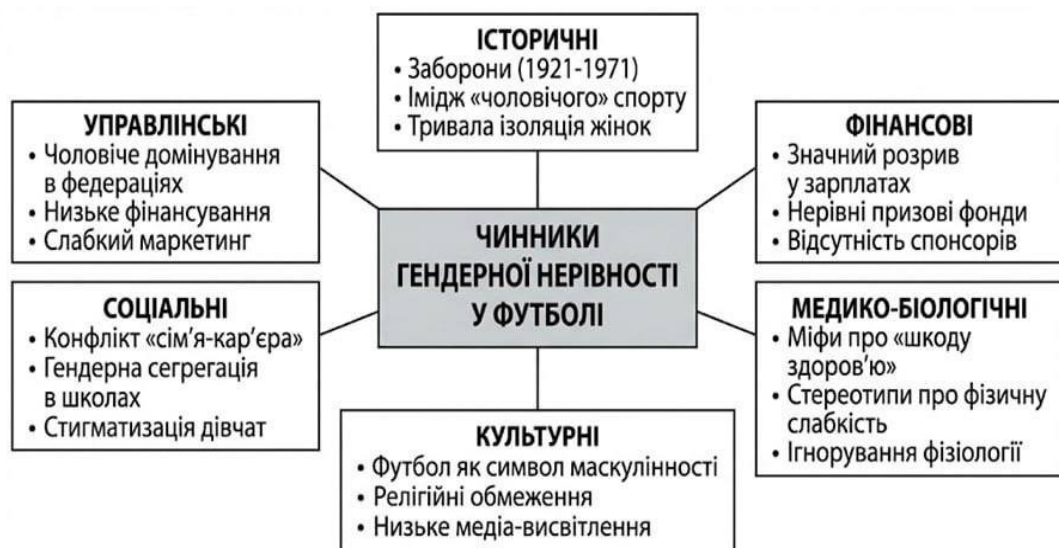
ІСТОРИЧНІ
• Заборони (1921-1971)
• Імідж «чоловічого» спорту
• Тривала ізоляція жінок

УПРАВЛІНСЬКІ
• Чоловіче домінування в федераціях
• Низьке фінансування
• Слабкий маркетинг

ФІНАНСОВІ
• Значний розрив у зарплатах
• Нерівні призові фонди
• Відсутність спонсорів

ЧИННИКИ ГЕНДЕРНОЇ НЕРІВНОСТІ У ФУТБОЛІ

СОЦІАЛЬНІ
• Конфлікт «сім'я-кар'єра»
• Гендерна сегрегація в школах
• Стигматизація дівчат

МЕДИКО-БІОЛОГІЧНІ
• Міфи про «шкоду здоров'ю»
• Стереотипи про фізичну слабкість
• Ігнорування фізіології

КУЛЬТУРНІ
• Футбол як символ маскулінності
• Релігійні обмеження
• Низьке медіа-висвітлення